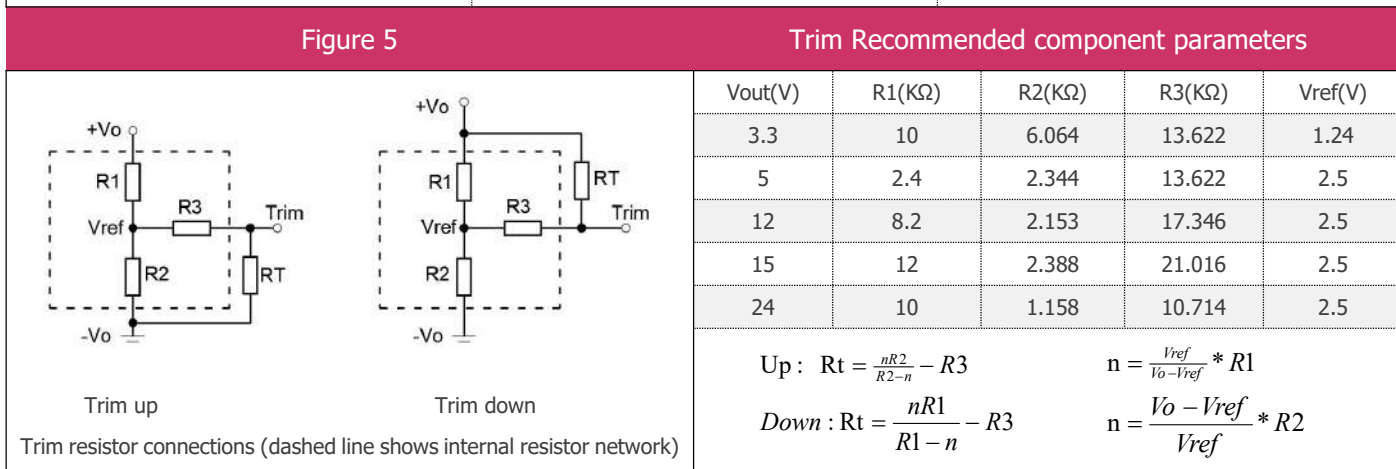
Figure 5

Trim Recommended component parameters

+Vo
R1
R3
Trim
Vref
R2
RT
-Vo

+Vo
RT
R1
R3
Trim
Vref
R2
-Vo

Trim up

Trim down

Trim resistor connections (dashed line shows internal resistor network)

| Vout(V) | R1(KΩ) | R2(KΩ) | R3(KΩ) | Vref(V) |
|---|---|---|---|---|
| 3.3 | 10 | 6.064 | 13.622 | 1.24 |
| 5 | 2.4 | 2.344 | 13.622 | 2.5 |
| 12 | 8.2 | 2.153 | 17.346 | 2.5 |
| 15 | 12 | 2.388 | 21.016 | 2.5 |
| 24 | 10 | 1.158 | 10.714 | 2.5 |

Up: $Rt = \frac{nR2}{R2-n} - R3$

$n = \frac{Vref}{Vo-Vref} * R1$

$Down: Rt = \frac{nR1}{R1-n} - R3$

$n = \frac{Vo-Vref}{Vref} * R2$